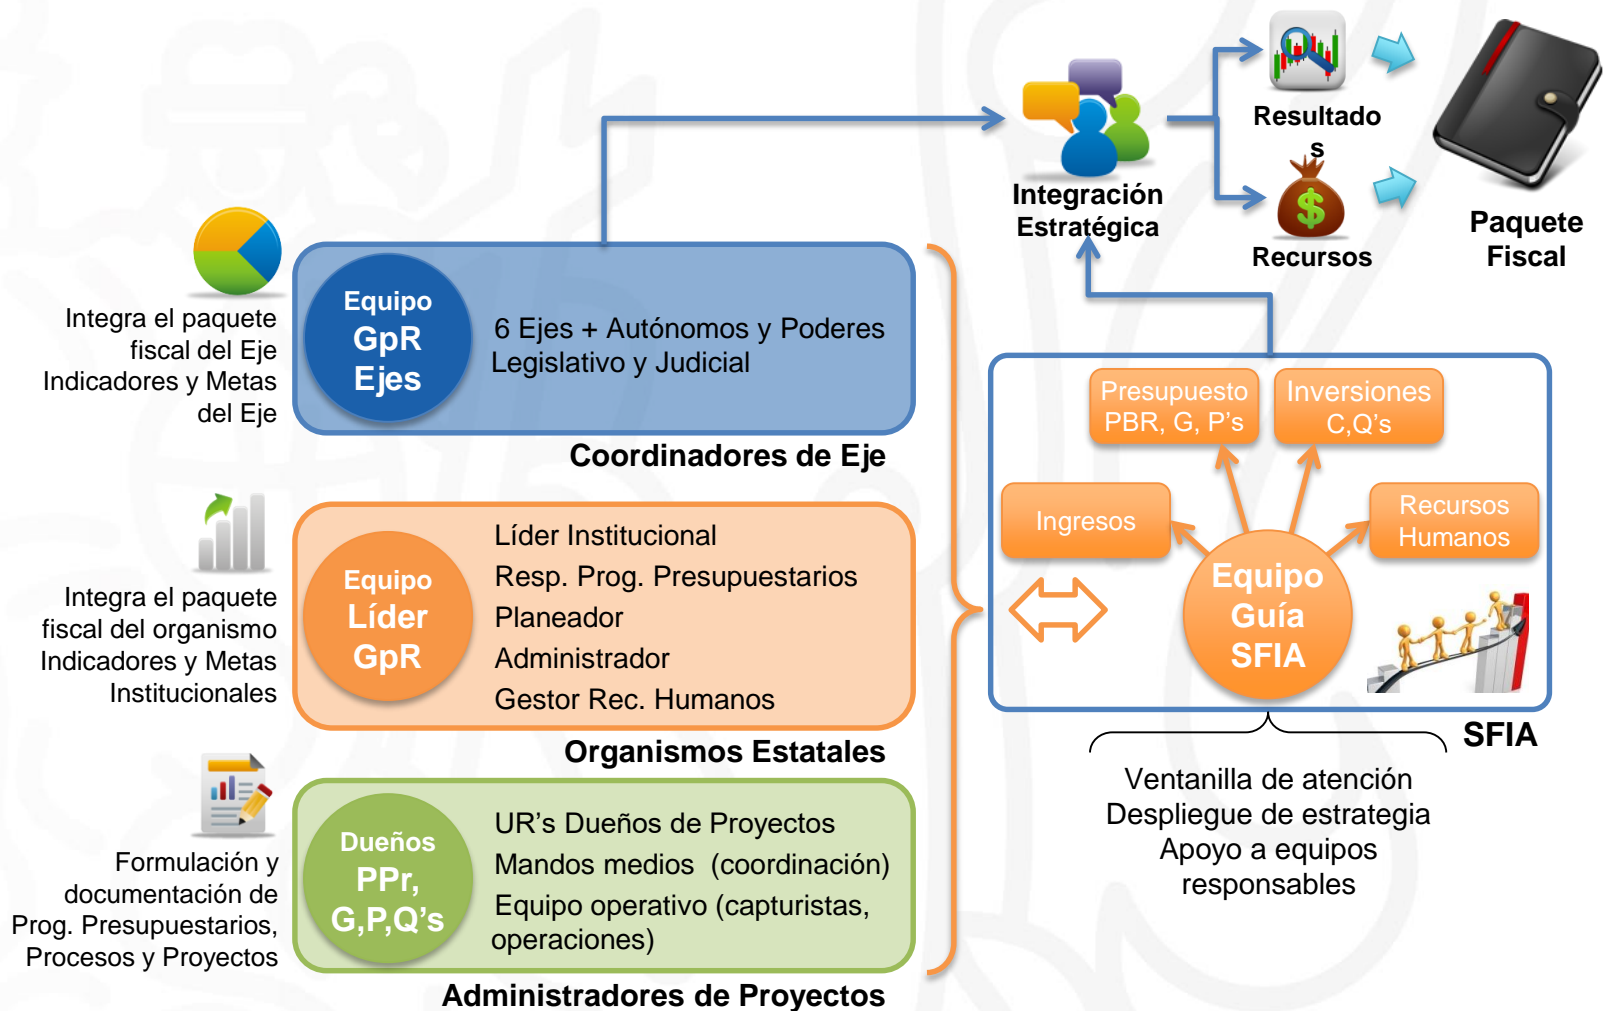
Integración Estratégica

Resultado s

Recursos

Paquete Fiscal

Integra el paquete fiscal del Eje Indicadores y Metas del Eje

Equipo GpR Ejes

6 Ejes + Autónomos y Poderes Legislativo y Judicial

Coordinadores de Eje

Integra el paquete fiscal del organismo Indicadores y Metas Institucionales

Equipo Líder GpR

Líder Institucional
Resp. Prog. Presupuestarios
Planeador
Administrador
Gestor Rec. Humanos

Organismos Estatales

Formulación y documentación de Prog. Presupuestarios, Procesos y Proyectos

Dueños PPr, G,P,Q's

UR's Dueños de Proyectos
Mandos medios (coordinación)
Equipo operativo (capturistas, operaciones)

Administradores de Proyectos

Presupuesto PBR, G, P's

Inversiones C,Q's

Ingresos

Recursos Humanos

Equipo Guía SFIA

SFIA

Ventanilla de atención
Despliegue de estrategia
Apoyo a equipos responsables